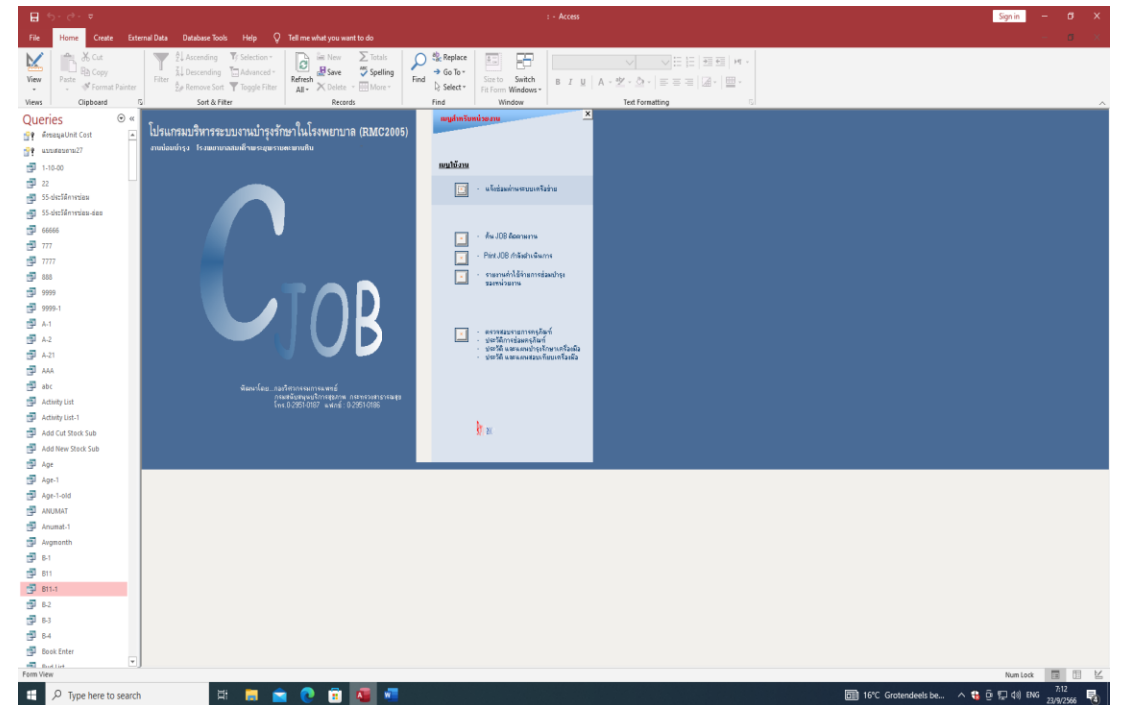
: - Access

Sign in

File Home Create External Data Database Tools Help Tell me what you want to do

View
Views

Paste
Cut
Copy
Format Painter
Clipboard

Filter
Ascending
Descending
Remove Sort
Selection
Advanced
Toggle Filter
Sort & Filter

Refresh All
New
Save
Delete
Totals
Spelling
More
Records

Find
Replace
Go To
Select
Find

Size to Fit Form
Switch Windows
Window

Text Formatting

Queries

คือยอมUnit Cost
แบบสอบถาม27
1-10-00
22
55-ประวัติการซ่อม
55-ประวัติการซ่อม-ลอง
66666
777
7777
888
9999
9999-1
A-1
A-2
A-21
AAA
abc
Activity List
Activity List-1
Add Cut Stock Sub
Add New Stock Sub
Age
Age-1
Age-1-old
ANUMAT
Anumat-1
Avgmonth
B-1
B11
B11-1
B-2
B-3
B-4
Book Enter
Bud List

โปรแกรมบริหารระบบงานบำรุงรักษาในโรงพยาบาล (RMC2005)

งานซ่อมบำรุง โรงพยาบาลสมเด็จพระยุพราชเดชอุดม

CJOB

พัฒนาโดย...กองวิศวกรรมการแพทย์
กรมสนับสนุนบริการสุขภาพ กระทรวงสาธารณสุข
โทร.0-2951-0107 แฟกซ์ 0-2951-0186

เมนูสำหรับหน่วยงาน

เมนูใบงาน

แจ้งซ่อมผ่านระบบเครือข่าย

ค้น JOB ติดตามงาน
Print JOB ที่จัดดำเนินการ
รายงานค่าใช้จ่ายการซ่อมบำรุง ของหน่วยงาน

ตรวจสอบรายการครุภัณฑ์
ประวัติการซ่อมครุภัณฑ์
ประวัติ แผนงานบำรุงรักษาเครื่องมือ
ประวัติ แผนงานสอบเทียบเครื่องมือ

Form View

Num Lock

Type here to search

16°C Grotendeels be... ENG 7:12 23/9/2566